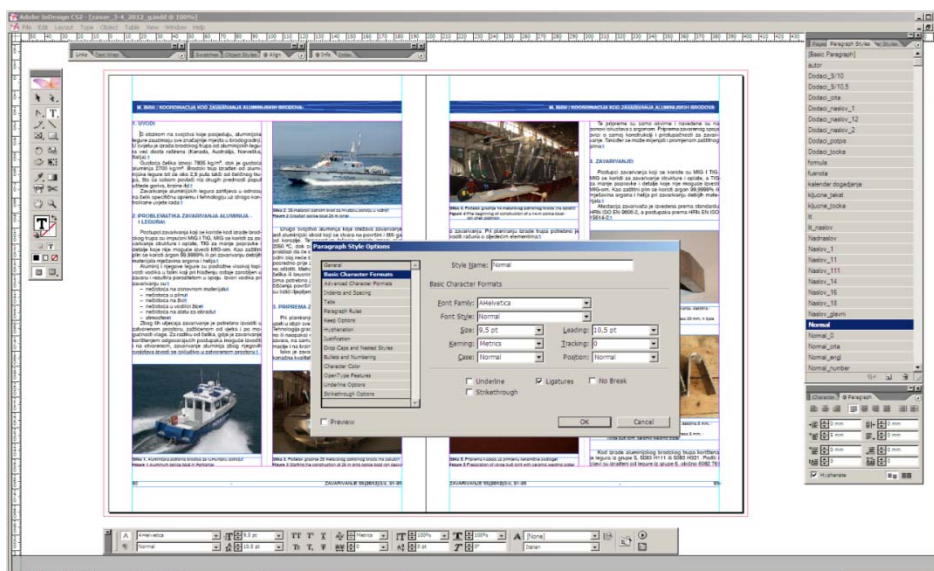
Adobe InDesign CS2 - [zavar_3-4_2012_g.indd @ 100%]
File Edit Layout Type Object Table View Window Help

Links | Text Wrap
Swatches | Object Styles | Align
Info | Index

Pages | Paragraph Styles | Styles
[Basic Paragraph]
autor
Dodaci_5/10
Dodaci_5/10.5
Dodaci_crta
Dodaci_naslov_1
Dodaci_naslov_12
Dodaci_naslov_2
Dodaci_potpis
Dodaci_tocka
formula
fusnota
kalendar dogadjanja
kljucne_rijeci
kljucne_tocka
lit
lit_naslov
Nadnaslov
Naslov_1
Naslov_11
Naslov_111
Naslov_14
Naslov_16
Naslov_18
Naslov_glavni
Normal
Normal_2
Normal_crta
Normal_engl
Normal_number

III. BRIV / KOORDINACIJA KOD ZAVARIVANJA ALUMINIJSKIH BRODOVA
III. BRIV / KOORDINACIJA KOD ZAVARIVANJA ALUMINIJSKIH BRODOVA

1. UVOD
2. PROBLEMATIKA ZAVARIVANJA ALUMINIJA I LEGURA
3. PRIPREMA Z
3. ZAVARIVANJE

Paragraph Style Options
General
Basic Character Formats
Advanced Character Formats
Indents and Spacing
Tabs
Paragraph Rules
Keep Options
Hyphenation
Justification
Drop Caps and Nested Styles
Bullets and Numbering
Character Color
OpenType Features
Underline Options
Strikethrough Options

Style Name: Normal
Basic Character Formats
Font Family: AHelvetica
Font Style: Normal
Size: 9,5 pt
Leading: 10,5 pt
Kerning: Metrics
Tracking: 0
Case: Normal
Position: Normal
Underline
Ligatures
No Break
Strikethrough
Preview
OK
Cancel

ZAVARIVANJE 55(2012)3/4, 81-88
82

Character | Paragraph
0 mm
0 mm
0 mm
0 mm
0 mm
0 mm
Hyphenate

AHelvetica
Normal
9,5 pt
10,5 pt
Metrics
0
100%
100%
0 pt
0°
[None]
Italian